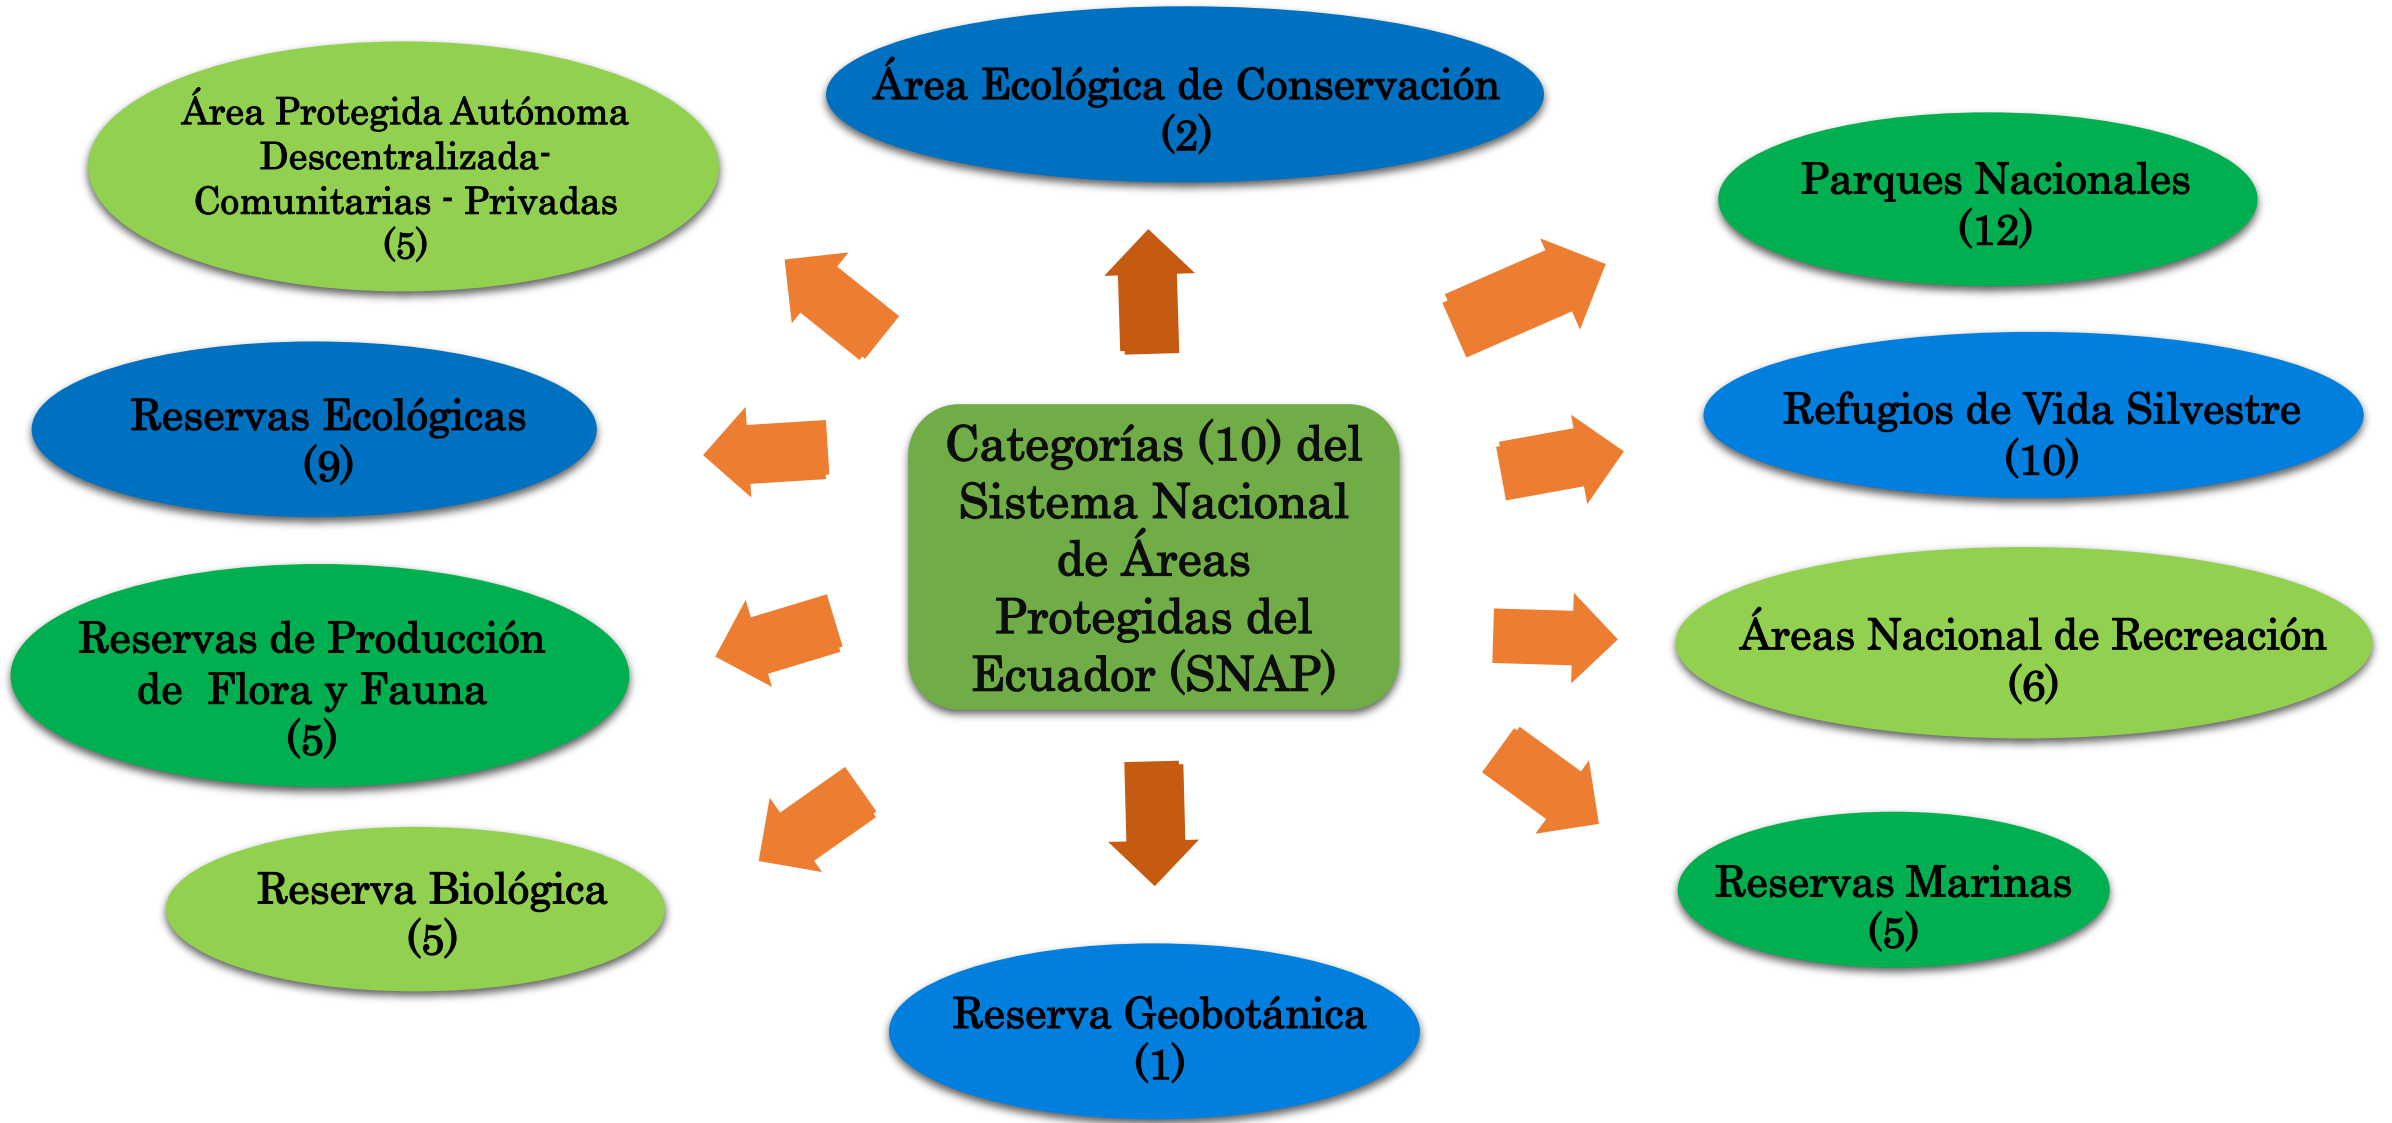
Categorías (10) del Sistema Nacional de Áreas Protegidas del Ecuador (SNAP)

Área Protegida Autónoma Descentralizada- Comunitarias - Privadas (5)

Área Ecológica de Conservación (2)

Parques Nacionales (12)

Reservas Ecológicas (9)

Refugios de Vida Silvestre (10)

Reservas de Producción de Flora y Fauna (5)

Áreas Nacional de Recreación (6)

Reserva Biológica (5)

Reservas Marinas (5)

Reserva Geobotánica (1)